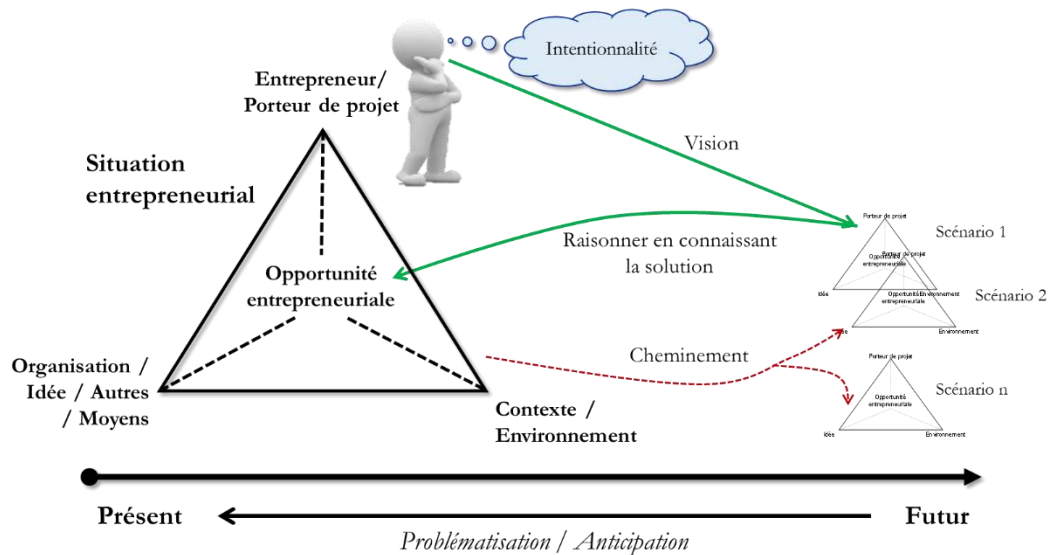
Intentionnalité

Entrepreneur/ Porteur de projet

Vision

Situation entrepreneurial

Raisonner en connaissant la solution

Opportunité entrepreneuriale

Porteur de projet
Scénario 1
Porteur de projet
Opportunité entrepreneuriale
Idée
Opportunité Environnement entrepreneuriale
Scénario 2
Idée
Environnement

Cheminement

Organisation / Idée / Autres / Moyens

Contexte / Environnement

Porteur de projet
Scénario n
Opportunité entrepreneuriale
Idée
Environnement

Présent

Futur

Problématisation / Anticipation